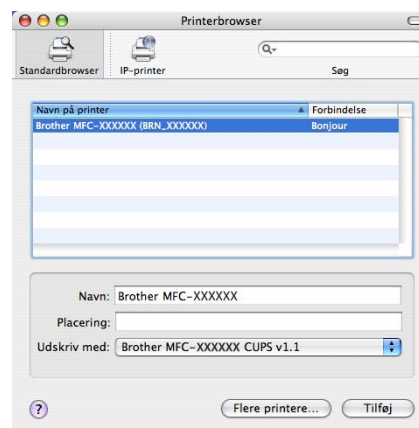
Printerbrowser

Standardbrowser IP-printer

Søg

| Navn på printer | Forbindelse |
|---|---|
| Brother MFC-XXXXXX (BRN_XXXXXX) | Bonjour |

Navn: Brother MFC-XXXXXX

Placering:

Udskriv med: Brother MFC-XXXXXX CUPS v1.1

?

Flere printere... Tilføj